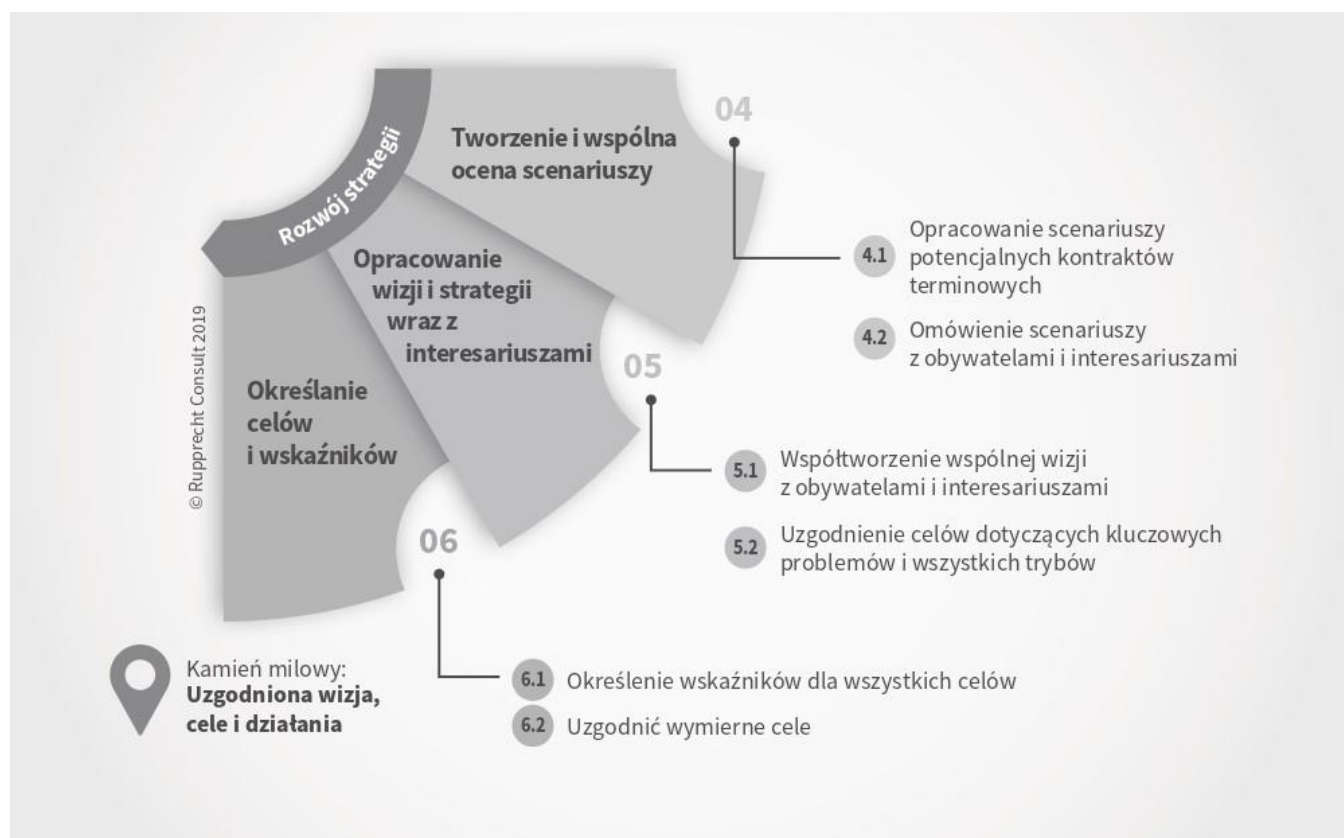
Rozwój strategii

04

Tworzenie i wspólna ocena scenariuszy

4.1 Opracowanie scenariuszy potencjalnych kontraktów terminowych

4.2 Omówienie scenariuszy z obywatelami i interesariuszami

Opracowanie wizji i strategii wraz z interesariuszami

05

5.1 Współtworzenie wspólnej wizji z obywatelami i interesariuszami

5.2 Uzgodnienie celów dotyczących kluczowych problemów i wszystkich trybów

Określanie celów i wskaźników

06

6.1 Określenie wskaźników dla wszystkich celów

6.2 Uzgodnić wymierne cele

© Rupprecht Consult 2019

Kamień milowy: **Uzgodniona wizja, cele i działania**